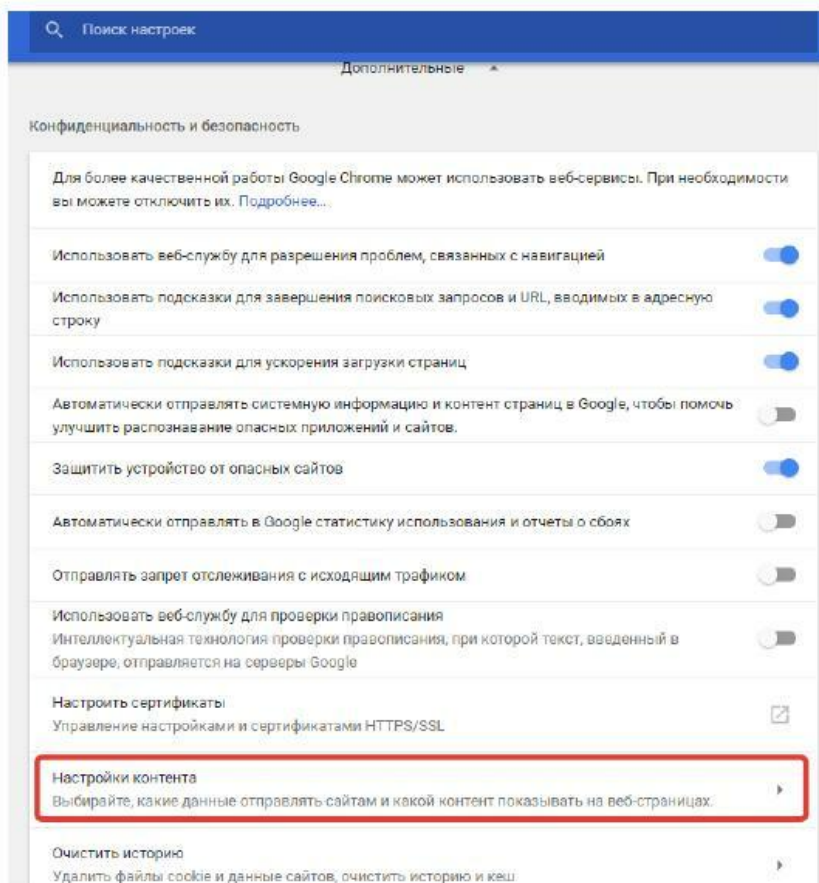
Поиск настроек

Дополнительные

Конфиденциальность и безопасность

Для более качественной работы Google Chrome может использовать веб-сервисы. При необходимости вы можете отключить их. Подробнее...

Использовать веб-службу для разрешения проблем, связанных с навигацией

Использовать подсказки для завершения поисковых запросов и URL, вводимых в адресную строку

Использовать подсказки для ускорения загрузки страниц

Автоматически отправлять системную информацию и контент страниц в Google, чтобы помочь улучшить распознавание опасных приложений и сайтов.

Защитить устройство от опасных сайтов

Автоматически отправлять в Google статистику использования и отчеты о сбоях

Отправлять запрет отслеживания с исходящим трафиком

Использовать веб-службу для проверки правописания
Интеллектуальная технология проверки правописания, при которой текст, введенный в браузере, отправляется на серверы Google

Настроить сертификаты
Управление настройками и сертификатами HTTPS/SSL

Настройки контента
Выбирайте, какие данные отправлять сайтам и какой контент показывать на веб-страницах.

Очистить историю
Удалить файлы cookie и данные сайтов, очистить историю и кеш